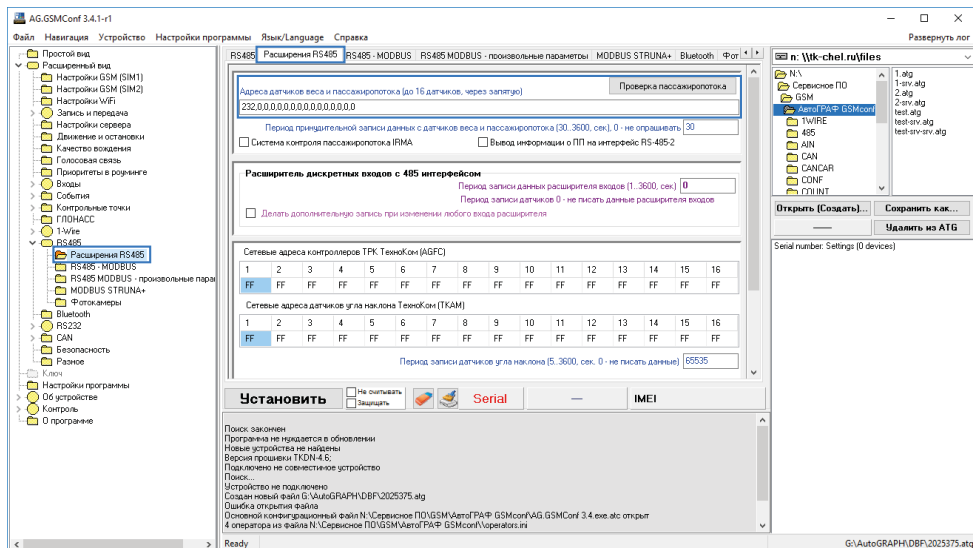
AG.GSMConf 3.4.1-r1

Файл Навигация Устройство Настройки программы Язык/Language Справка

Развернуть лог

Простой вид
Расширенный вид
Настройки GSM (SIM1)
Настройки GSM (SIM2)
Настройки WiFi
Запись и передача
Настройки сервера
Движение и остановки
Качество вождения
Голосовая связь
Приоритеты в роуминге
Входы
События
Контрольные точки
ГЛОНАСС
1-Wire
RS485
Расширения RS485
RS485 - MODBUS
RS485 MODBUS - произвольные пара
MODBUS STRUNA+
Фотокамеры
Bluetooth
RS232
CAN
Безопасность
Разное
Ключ
Настройки программы
Об устройстве
Контроль
О программе

RS485 | Расширения RS485 | RS485 - MODBUS | RS485 MODBUS - произвольные параметры | MODBUS STRUNA+ | Bluetooth | Фот

Адреса датчиков веса и пассажиропотока (до 16 датчиков, через запятую)
Проверка пассажиропотока
232,0,0,0,0,0,0,0,0,0,0,0,0,0,0,0

Период принудительной записи данных с датчиков веса и пассажиропотока (30..3600, сек), 0 - не опрашивать 30
Система контроля пассажиропотока IRMA
Вывод информации о ПП на интерфейс RS-485-2

Расширитель дискретных входов с 485 интерфейсом
Период записи данных расширителя входов (1..3600, сек) 0
Период записи датчиков 0 - не писать данные расширителя входов
Делать дополнительную запись при изменении любого входа расширителя

Сетевые адреса контроллеров ТРК ТехноКом (AGFC)

| 1 | 2 | 3 | 4 | 5 | 6 | 7 | 8 | 9 | 10 | 11 | 12 | 13 | 14 | 15 | 16 |
|---|---|---|---|---|---|---|---|---|---|---|---|---|---|---|---|
| FF | FF | FF | FF | FF | FF | FF | FF | FF | FF | FF | FF | FF | FF | FF | FF |

Сетевые адреса датчиков угла наклона ТехноКом (TKAM)

| 1 | 2 | 3 | 4 | 5 | 6 | 7 | 8 | 9 | 10 | 11 | 12 | 13 | 14 | 15 | 16 |
|---|---|---|---|---|---|---|---|---|---|---|---|---|---|---|---|
| FF | FF | FF | FF | FF | FF | FF | FF | FF | FF | FF | FF | FF | FF | FF | FF |

Период записи датчиков угла наклона (5..3600, сек. 0 - не писать данные) 65535

Установить
Не считывать
Защищать
Serial
—
IMEI

Поиск закончен
Программа не нуждается в обновлении
Новые устройства не найдены
Версия прошивки TKDN-4.6;
Подключено не совместимое устройство
Поиск...
Устройство не подключено
Создан новый файл G:\AutoGRAPH\DBF\2025375.atg
Ошибка открытия файла
Основной конфигурационный файл N:\Сервисное ПО\GSM\АвтоГРАФ GSMconf\AG.GSMConf 3.4.exe.atc открыт
4 оператора из файла N:\Сервисное ПО\GSM\АвтоГРАФ GSMconf\\operators.ini

n: \\tk-chel.ru\files
N:\
Сервисное ПО
GSM
АвтоГРАФ GSMconf
1WIRE
485
AIN
CAN
CANCAR
CONF
COUNT

1.atg
1-srv.atg
2.atg
2-srv.atg
test.atg
test-srv.atg
test-srv-srv.atg

Открыть (Создать)...
Сохранить как...
—
Удалить из ATG

Serial number: Settings (0 devices)

Ready
G:\AutoGRAPH\DBF\2025375.atg